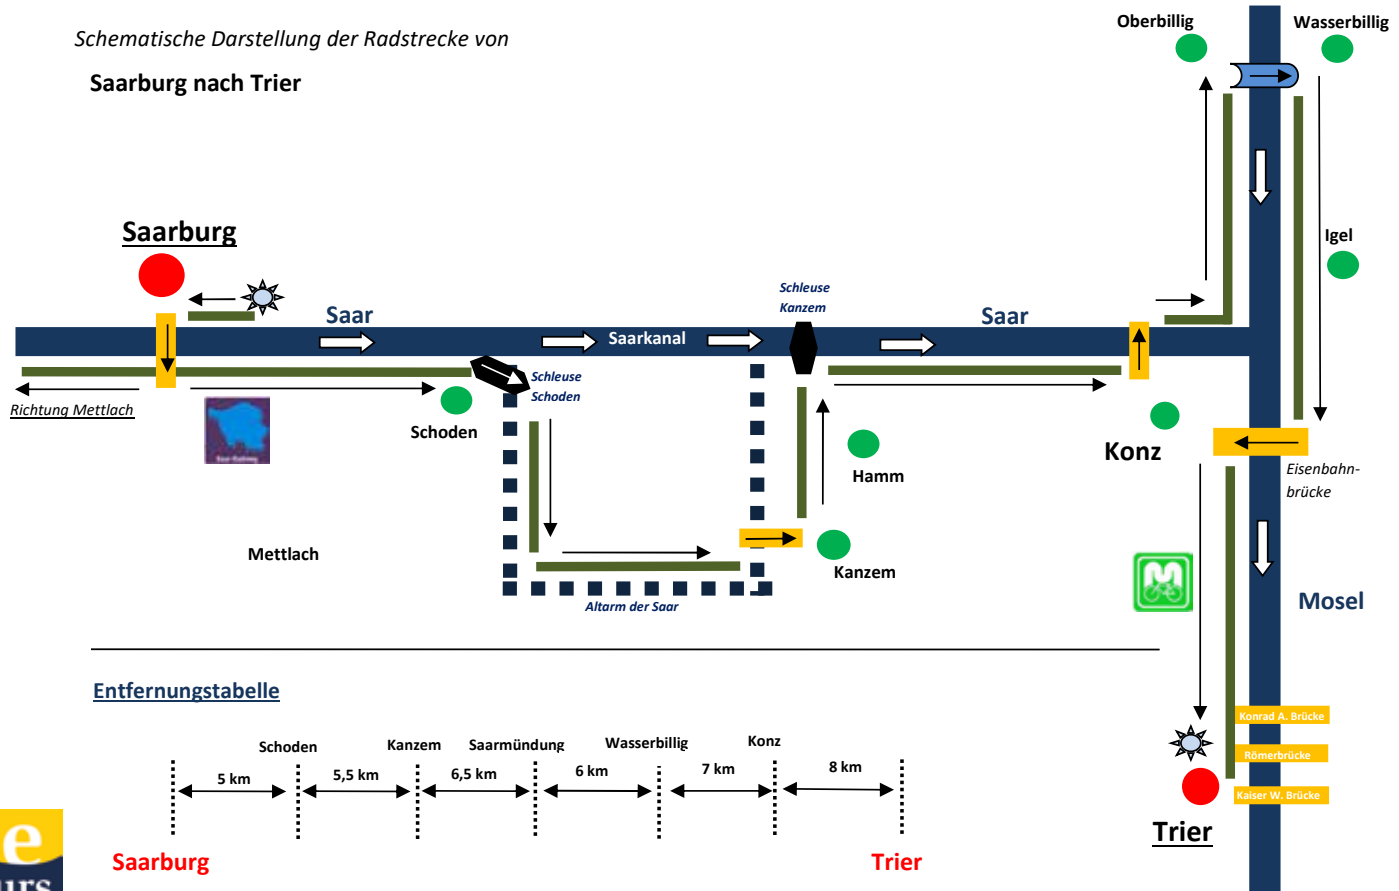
Schematische Darstellung der Radstrecke von

Saarburg nach Trier

Oberbillig

Wasserbillig

Saarburg

Saar

Saarkanal

Schleuse Kanzem

Saar

Igel

Richtung Mettlach

Schleuse Schoden

Schoden

Hamm

Konz

Eisenbahnbrücke

Mettlach

Kanzem

Altarm der Saar

Mosel

Entfernungstabelle

Konrad A. Brücke

Römerbrücke

Kaiser W. Brücke

Trier

| Schoden | Kanzem | Saarmündung | Wasserbillig | Konz | |
|---|---|---|---|---|---|
| 5 km | 5,5 km | 6,5 km | 6 km | 7 km | 8 km |

Saarburg

Trier